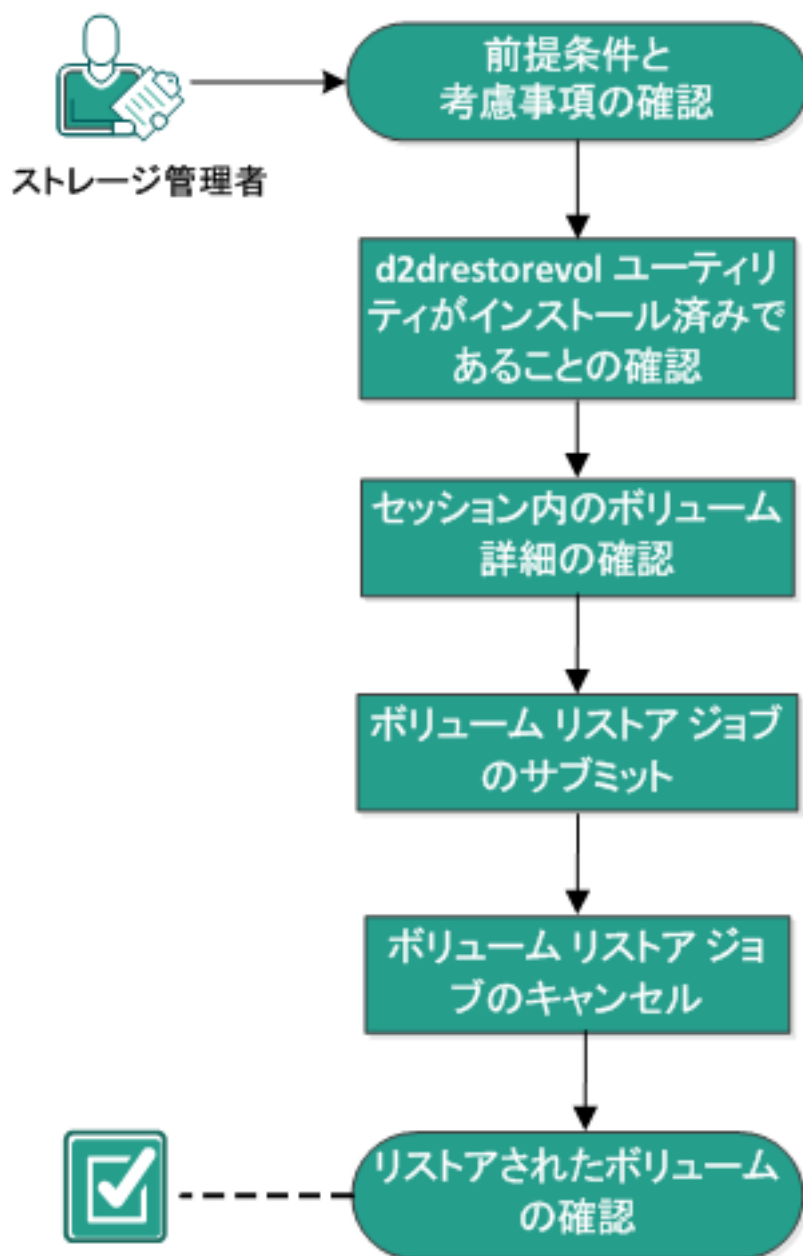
ストレージ管理者

前提条件と考慮事項の確認

d2drestorevol ユーティリティがインストール済みであることの確認

セッション内のボリューム詳細の確認

ボリューム リストア ジョブのサブミット

ボリューム リストア ジョブのキャンセル

リストアされたボリュームの確認